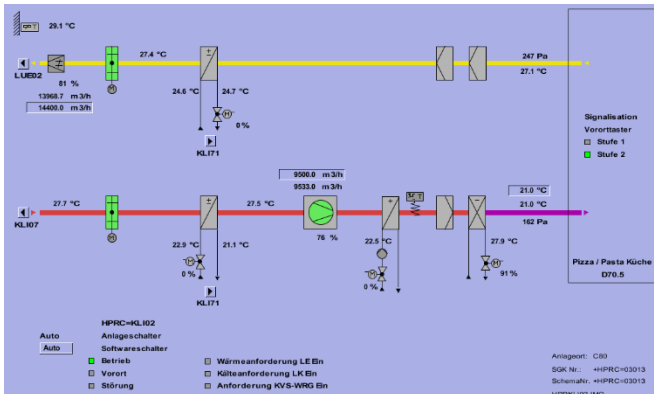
29.1 °C

LUE02

81 %

13968.7 m 3/h

14400.0 m 3/h

27.4 °C

24.6 °C

24.7 °C

0 %

KLI71

247 Pa

27.1 °C

Signalisation

Vororttaster

Stufe 1

Stufe 2

9500.0 m 3/h

9533.0 m 3/h

KLI07

27.7 °C

27.5 °C

22.9 °C

21.1 °C

0 %

KLI71

76 %

22.5 °C

0 %

21.0 °C

21.0 °C

162 Pa

27.9 °C

91 %

Pizza / Pasta Küche

D70.5

Auto

Auto

HPRC=KLI02

Anlageschalter

Softwareschalter

Betrieb

Vorort

Störung

Wärmeanforderung LE Ein

Kälteanforderung LK Ein

Anforderung KVS-WRG Ein

Anlageort: C80

SGK Nr.: +HPRC=03013

SchemaNr. +HPRC=03013

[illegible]